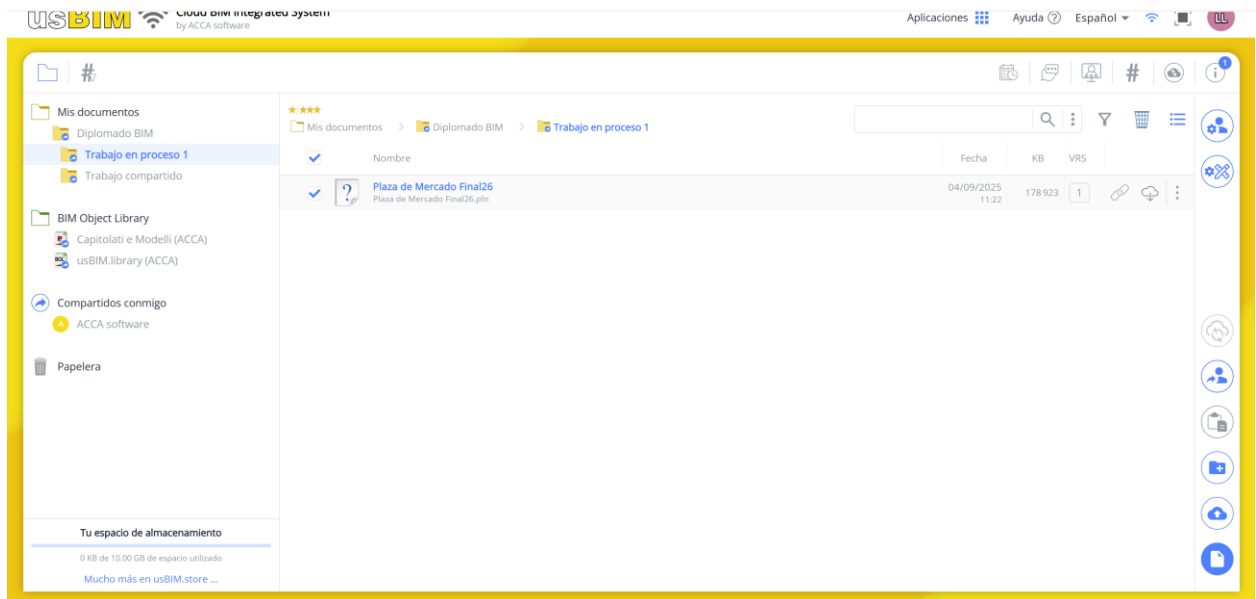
usBIM Cloud BIM Integrated System
by ACCA software

Aplicaciones Ayuda Español LL

#

1

Mis documentos
Diplomado BIM
Trabajo en proceso 1
Trabajo compartido

BIM Object Library
Capitolati e Modelli (ACCA)
usBIM.library (ACCA)

Compartidos conmigo
ACCA software

Papelera

Tu espacio de almacenamiento
0 KB de 10.00 GB de espacio utilizado
Mucho más en usBIM.store ...

★★★★
Mis documentos > Diplomado BIM > Trabajo en proceso 1

| | Nombre | Fecha | KB | VRS |
|---|---|---|---|---|
| ✓ | Plaza de Mercado Final26 Plaza de Mercado Final26.pln | 04/09/2025 11:22 | 178 923 | 1 |